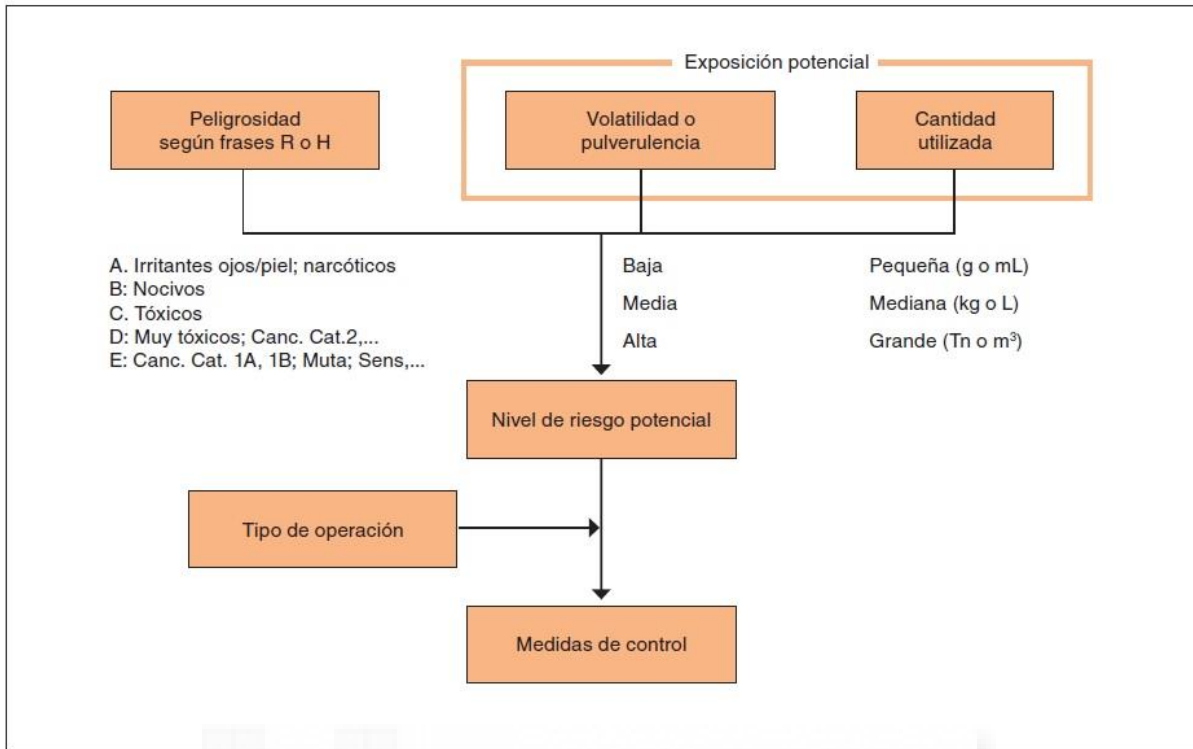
Exposición potencial

Peligrosidad según frases R o H

Volatilidad o pulverulencia

Cantidad utilizada

A. Irritantes ojos/piel; narcóticos
B: Nocivos
C. Tóxicos
D: Muy tóxicos; Canc. Cat.2,...
E: Canc. Cat. 1A, 1B; Muta; Sens,...

Baja
Media
Alta

Pequeña (g o mL)
Mediana (kg o L)
Grande (Tn o $m^3$)

Nivel de riesgo potencial

Tipo de operación

Medidas de control